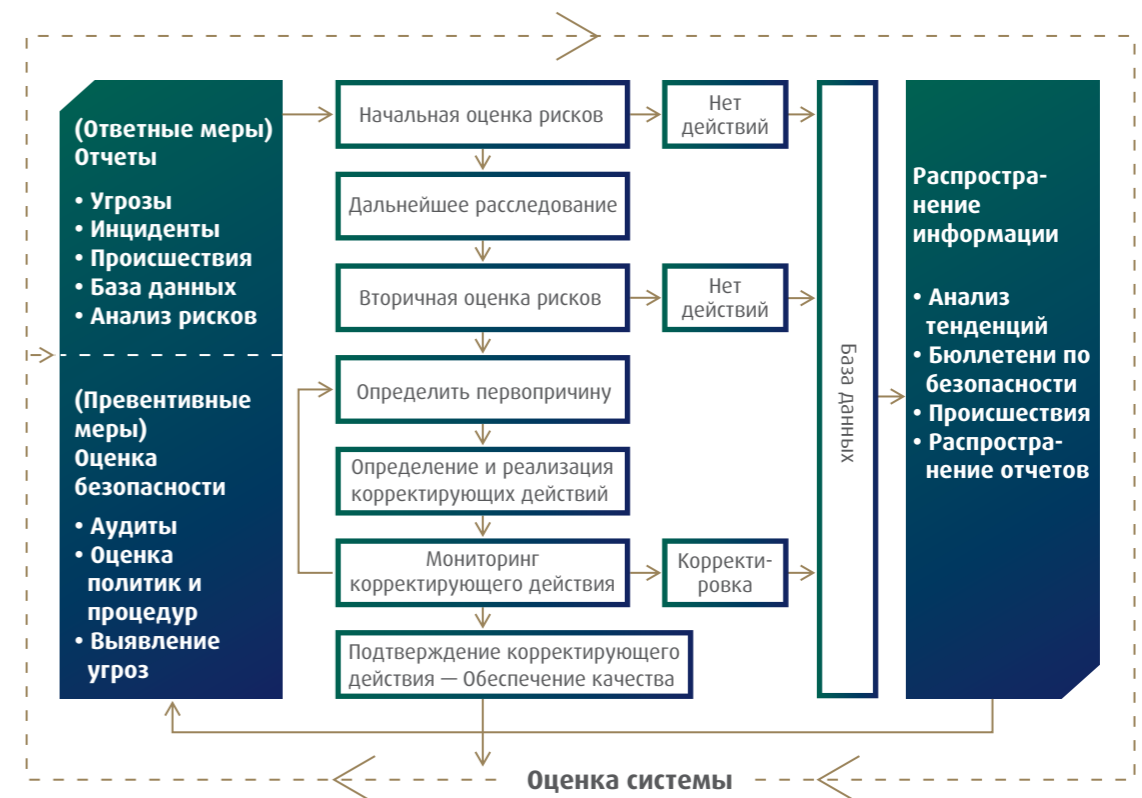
(Ответные меры) Отчеты

• Угрозы
• Инциденты
• Происшествия
• База данных
• Анализ рисков

(Превентивные меры) Оценка безопасности

• Аудиты
• Оценка политик и процедур
• Выявление угроз

Начальная оценка рисков

Нет действий

Дальнейшее расследование

Вторичная оценка рисков

Нет действий

Определить первопричину

Определение и реализация корректирующих действий

Мониторинг корректирующего действия

Корректировка

Подтверждение корректирующего действия — Обеспечение качества

База данных

Распространение информации

• Анализ тенденций
• Бюллетени по безопасности
• Происшествия
• Распространение отчетов

Оценка системы